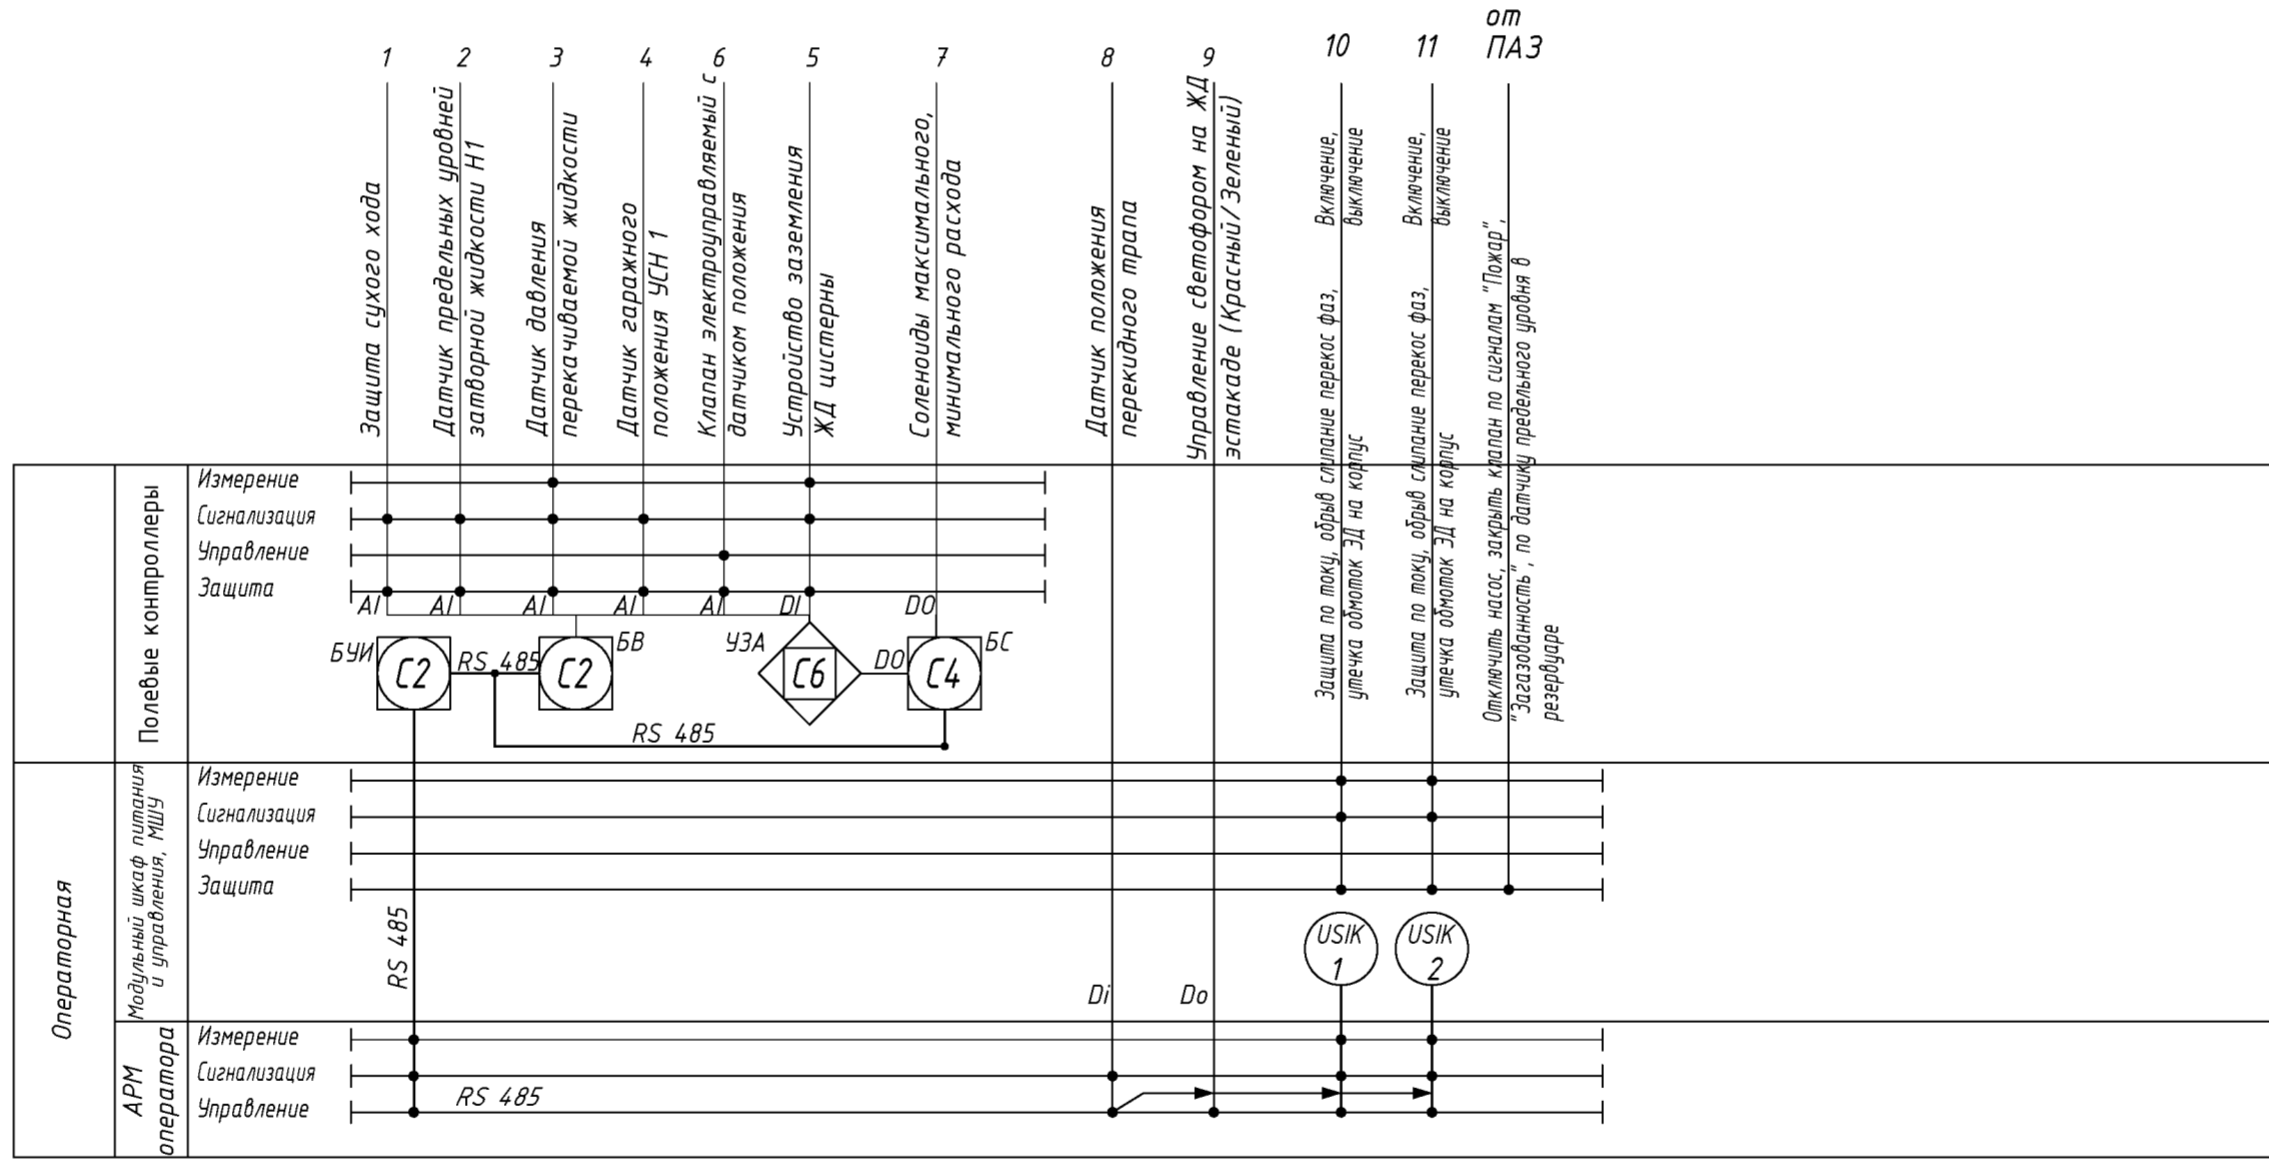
1 Защита сухого хода

2 Датчик предельных уровней затворной жидкости Н1

3 Датчик давления перекачиваемой жидкости

4 Датчик гаражного положения УСН 1

6 Клапан электроуправляемый с датчиком положения

5 Устройство заземления ЖД цистерны

7 Соленоиды максимального, минимального расхода

8 Датчик положения перекидного трапа

9 Управление светофором на ЖД эстакаде (Красный/Зеленый)

10 Защита по току, обрыв слипание перекос фаз, утечка обмоток ЭД на корпус Включение, выключение

11 Защита по току, обрыв слипание перекос фаз, утечка обмоток ЭД на корпус Включение, выключение

от ПАЗ Отключить насос, закрыть клапан по сигналам "Пожар", "Загазованность", по датчику предельного уровня в резервуаре

Полевые контроллеры

Измерение
Сигнализация
Управление
Защита

AI AI AI AI AI DI DO

БУИ C2 RS 485 C2 БВ УЗА C6 DO C4 БС

RS 485

Операторная

Модульный шкаф питания и управления, МШУ

Измерение
Сигнализация
Управление
Защита

RS 485

Di Do

USIK 1 USIK 2

АРМ оператора

Измерение
Сигнализация
Управление

RS 485